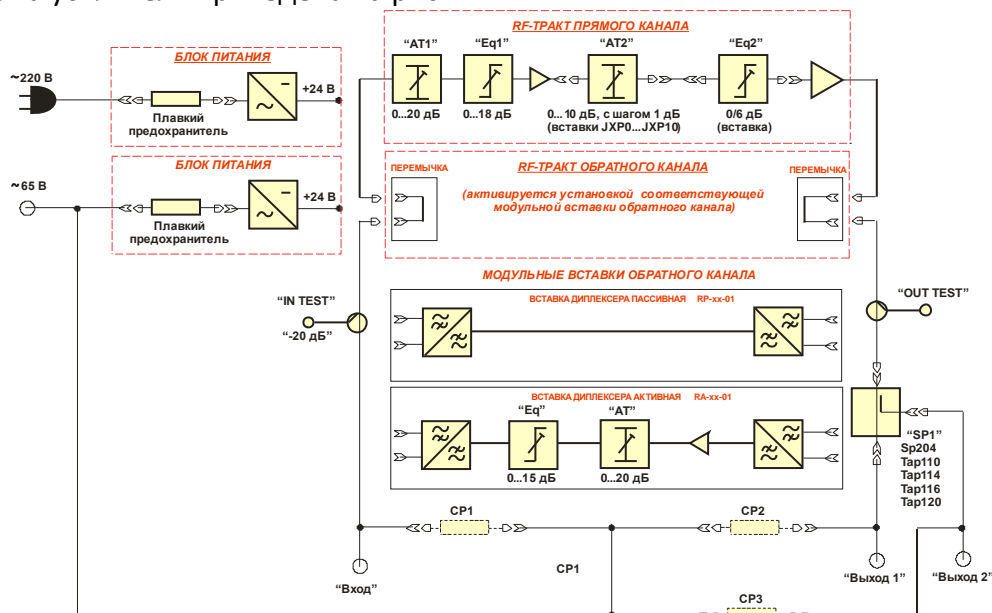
БЛОК ПИТАНИЯ
~220 В
Плавкий предохранитель
+24 В
БЛОК ПИТАНИЯ
~65 В
Плавкий предохранитель
+24 В

RF-ТРАКТ ПРЯМОГО КАНАЛА
"AT1"
0...20 дБ
"Eq1"
0...18 дБ
"AT2"
0... 10 дБ, с шагом 1 дБ (вставки JXP0...JXP10)
"Eq2"
0/6 дБ (вставка)

RF-ТРАКТ ОБРАТНОГО КАНАЛА
ПЕРЕМЫЧКА
ПЕРЕМЫЧКА
(активируется установкой соответствующей модульной вставки обратного канала)

МОДУЛЬНЫЕ ВСТАВКИ ОБРАТНОГО КАНАЛА
"IN TEST"
"-20 дБ"
ВСТАВКА ДИПЛЕКСЕРА ПАССИВНАЯ RP-xx-01
ВСТАВКА ДИПЛЕКСЕРА АКТИВНАЯ RA-xx-01
"Eq"
0...15 дБ
"AT"
0...20 дБ
"OUT TEST"
"SP1"
Sp204
Tap110
Tap114
Tap116
Tap120
CP1
CP2
"Вход"
CP1
CP3
"Выход 1"
"Выход 2"